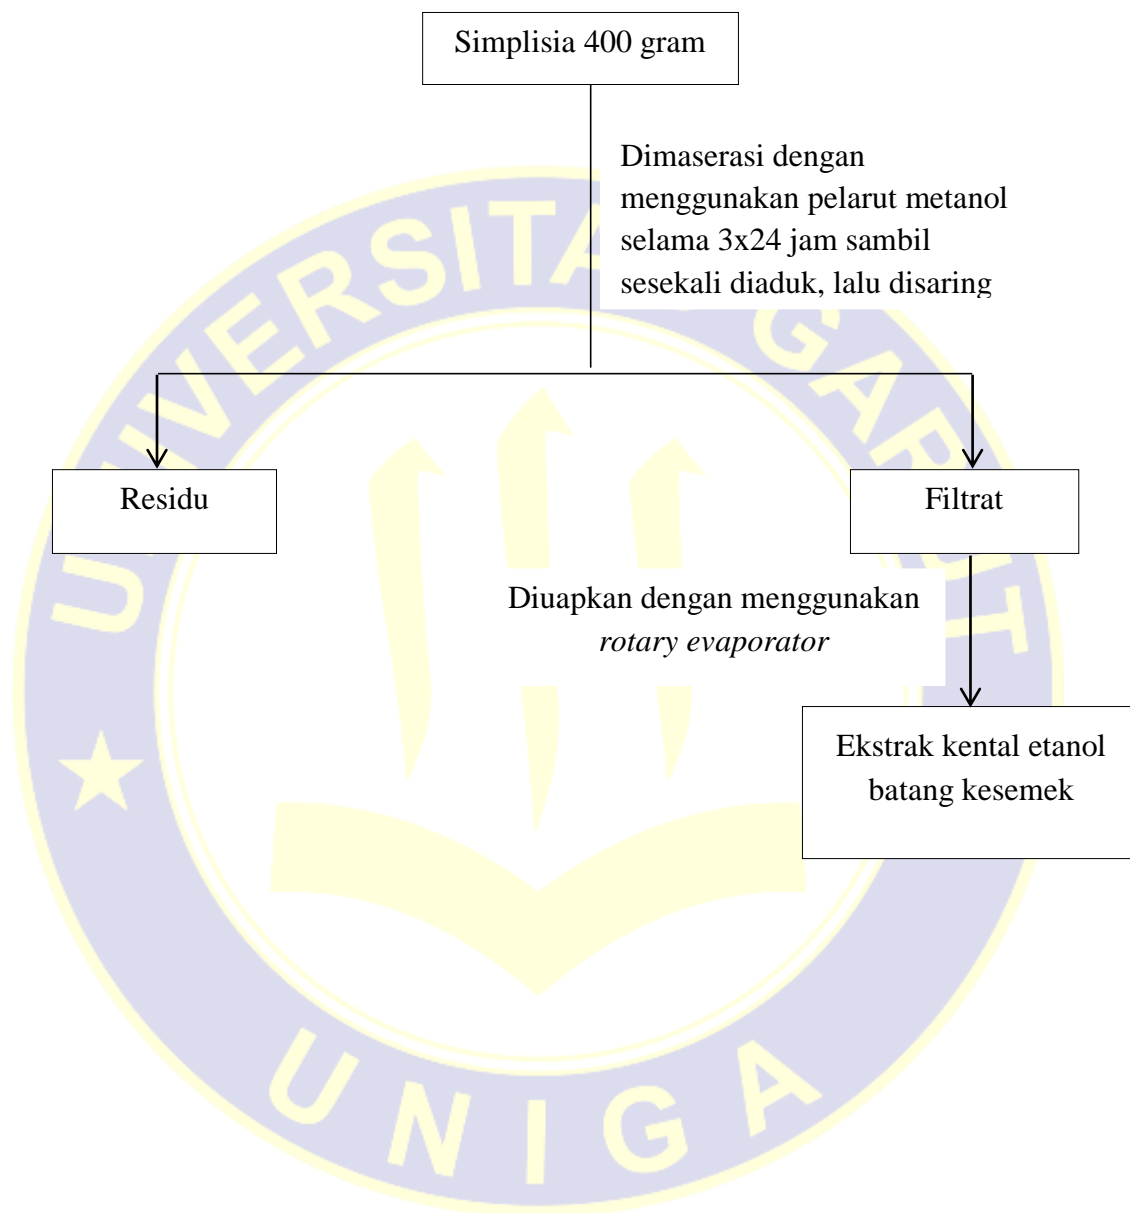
Simplisia 400 gram

Dimaserasi dengan menggunakan pelarut metanol selama 3x24 jam sambil sesekali diaduk, lalu disaring

Residu

Filtrat

Diuapkan dengan menggunakan *rotary evaporator*

Ekstrak kental etanol batang kesemek

UNIVERSITAS GARUT

UNIGA